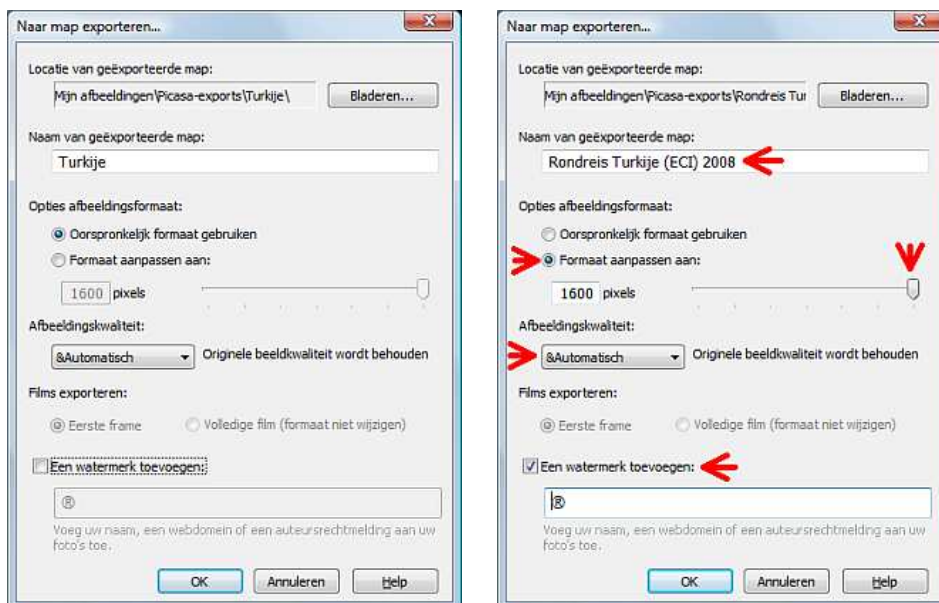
Naar map exporteren...

Locatie van geëxporteerde map:

Mijn afbeeldingen\Picasa-exports\Turkije\

Bladeren...

Naam van geëxporteerde map:

Turkije

Opties afbeeldingsformaat:

Oorspronkelijk formaat gebruiken

Formaat aanpassen aan:

1600 pixels

Afbeeldingskwaliteit:

&Automatisch

Originele beeldkwaliteit wordt behouden

Films exporteren:

Eerste frame

Volledige film (formaat niet wijzigen)

Een watermerk toevoegen:

®

Voeg uw naam, een webdomein of een auteursrechtmelding aan uw foto's toe.

OK

Annuleren

Help

Naar map exporteren...

Locatie van geëxporteerde map:

Mijn afbeeldingen\Picasa-exports\Rondreis Tur

Bladeren...

Naam van geëxporteerde map:

Rondreis Turkije (ECI) 2008

Opties afbeeldingsformaat:

Oorspronkelijk formaat gebruiken

Formaat aanpassen aan:

1600 pixels

Afbeeldingskwaliteit:

&Automatisch

Originele beeldkwaliteit wordt behouden

Films exporteren:

Eerste frame

Volledige film (formaat niet wijzigen)

Een watermerk toevoegen:

®

Voeg uw naam, een webdomein of een auteursrechtmelding aan uw foto's toe.

OK

Annuleren

Help